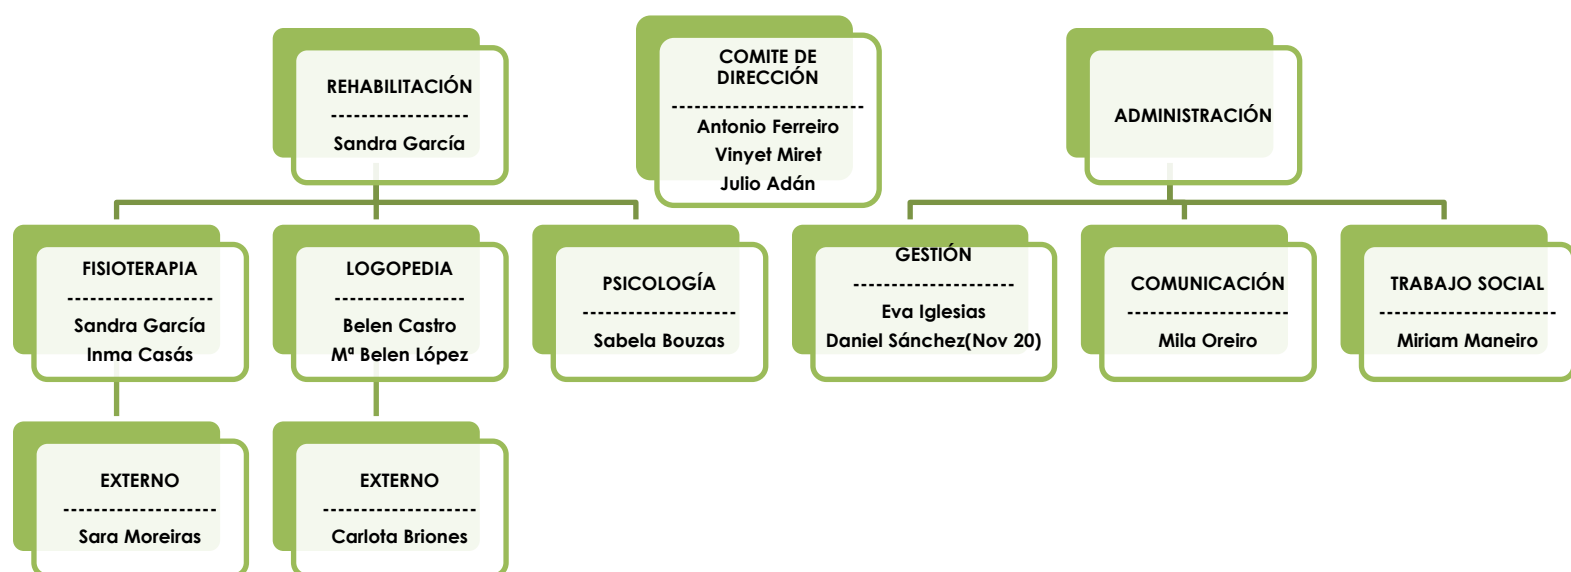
REHABILITACIÓN
-----------------
Sandra García

COMITE DE DIRECCIÓN
-------------------------
Antonio Ferreiro
Vinyet Miret
Julio Adán

ADMINISTRACIÓN

FISIOTERAPIA
------------------
Sandra García
Inma Casás

LOGOPEDIA
----------------
Belen Castro
Mª Belen López

PSICOLOGÍA
-------------------
Sabela Bouzas

GESTIÓN
--------------------
Eva Iglesias
Daniel Sánchez(Nov 20)

COMUNICACIÓN
--------------------
Mila Oreiro

TRABAJO SOCIAL
----------------------
Miriam Maneiro

EXTERNO
-------------------
Sara Moreiras

EXTERNO
-------------------
Carlota Briones